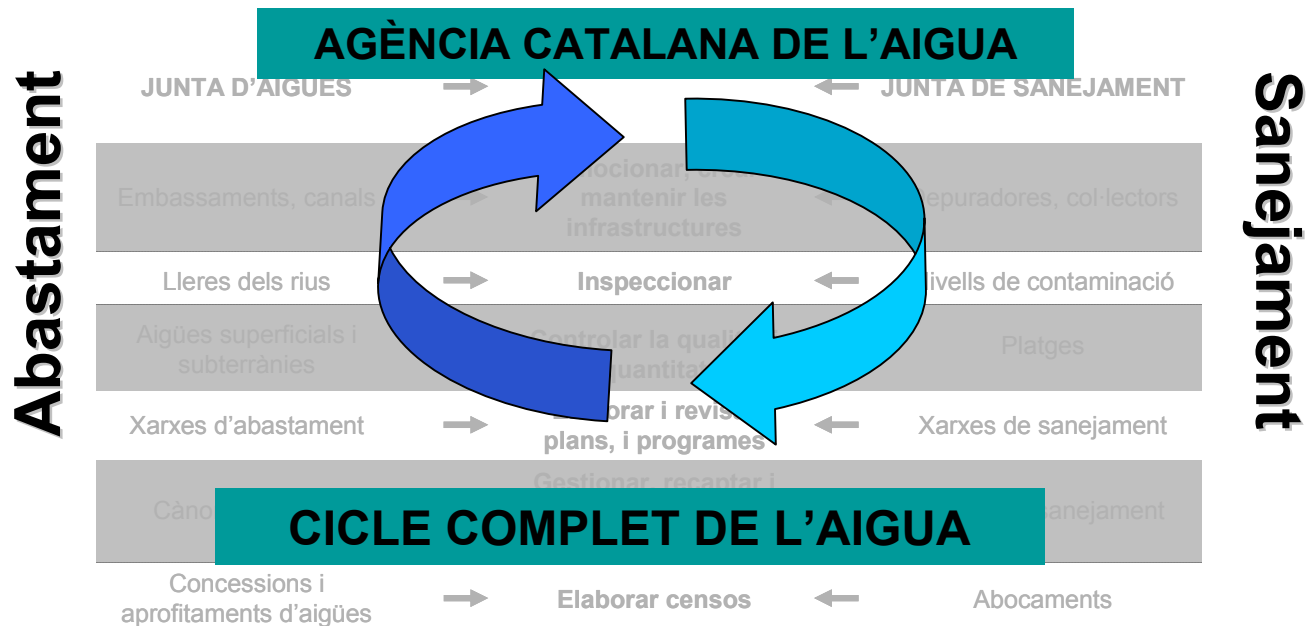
AGÈNCIA CATALANA DE L'AIGUA

Abastament

Sanejament

JUNTA D'AIGÜES

JUNTA DE SANEJAMENT

Embassaments, canals

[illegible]ocionar, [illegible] mantenir les infraestructures

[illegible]epuradores, col·lectors

Lleres dels rius

Inspeccionar

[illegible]ivells de contaminació

Aigües superficials i subterrànies

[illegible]ontrolar la quali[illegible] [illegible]uantita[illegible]

Platges

Xarxes d'abastament

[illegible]orar i revis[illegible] plans, i programes

Xarxes de sanejament

Càno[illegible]

Gestionar, recaptar i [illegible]

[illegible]anejament

CICLE COMPLET DE L'AIGUA

Concessions i aprofitaments d'aigües

Elaborar censos

Abocaments